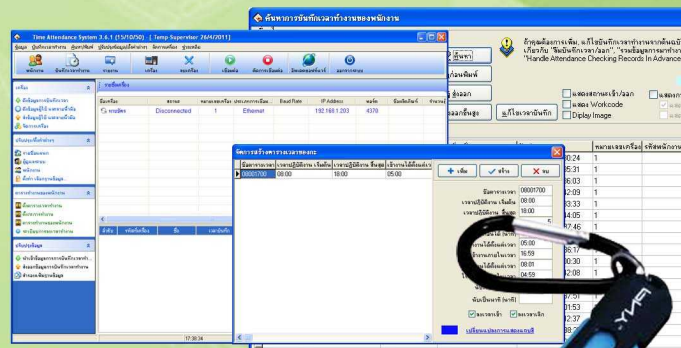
Time Attendance System 3.6.1 (13/10/50) [Temp Supervisor 26/4/2011]

พนักงาน
บันทึกเวลาทำงาน
รายงาน
เครื่อง
ออกโปรแกรม
เริ่มเหลือ
ติดการเชื่อมต่อ
อัพเดทตรอฟท์แวร์
ออกจากระบบ

เครื่อง
รายชื่อเครื่อง

ชื่อเครื่อง
สถานะ
หมายเลขเครื่อง
ประเภทการเชื่อม
Baud Rate
IP Address
พอร์ต
ชื่อเครื่อง

Disconnected
1
Ethernet
192.168.1.203
4370

17:38:34

ค้นหาการบันทึกเวลาทำงานของพนักงาน

ค้นหา
ก่อนพิมพ์
ส่งออก
แก้ไขเวลาบันทึก

แสดงสถานะเข้า/ออก
แสดง Workcode
Diplay Image

"Handle Attendance Checking Records In Advance"

หมายเลขเครื่อง
รหัสพนักงาน

จัดการช่วงตารางเวลาของกะ

ชื่อตารางเวลา
เวลาปฏิบัติงาน เริ่มต้น
เวลาปฏิบัติงาน สิ้นสุด
เริ่มงานได้ตั้งแต่เวลา

00001700
08:00
18:00
05:00

เพิ่ม
แก้ไข
ลบ

ชื่อตารางเวลา
00001700
เวลาปฏิบัติงาน เริ่มต้น
08:00
เวลาปฏิบัติงาน สิ้นสุด
18:00

05:00
16:59
08:01
04:59

นับเป็นนาที (นาที)

ลงเวลาเข้า
ลงเวลาออก

เปลี่ยนแปลงการแสดงบัญชี